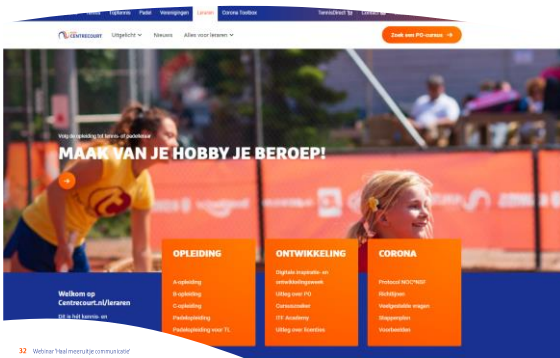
Tennis Tiptennis Padel Verenigingen Leraren Corona Toolbox TennisDirect Contact

CENTRECOURT Uitgelicht Nieuws Alles voor leraren

Zoek een PO-cursus →

Volg de opleiding tot tennis- of padelleraar

MAAK VAN JE HOBBY JE BEROEP!

Welkom op Centrecourt.nl/leraren

Dit is het kennis- en

OPLEIDING
A-opleiding
B-opleiding
C-opleiding
Padelopleiding
Padelopleiding voor TL

ONTWIKKELING
Digitale inspiratie- en ontwikkelingsweek
Uitleg over PO
Cursusaanbod
ITF Academy
Uitleg over licenties

CORONA
Protocol NOC*NSF
Richtlijnen
Veelgestelde vragen
Stappenplan
Voorbeelden

32 Webinar 'Haal meer uit je communicatie'